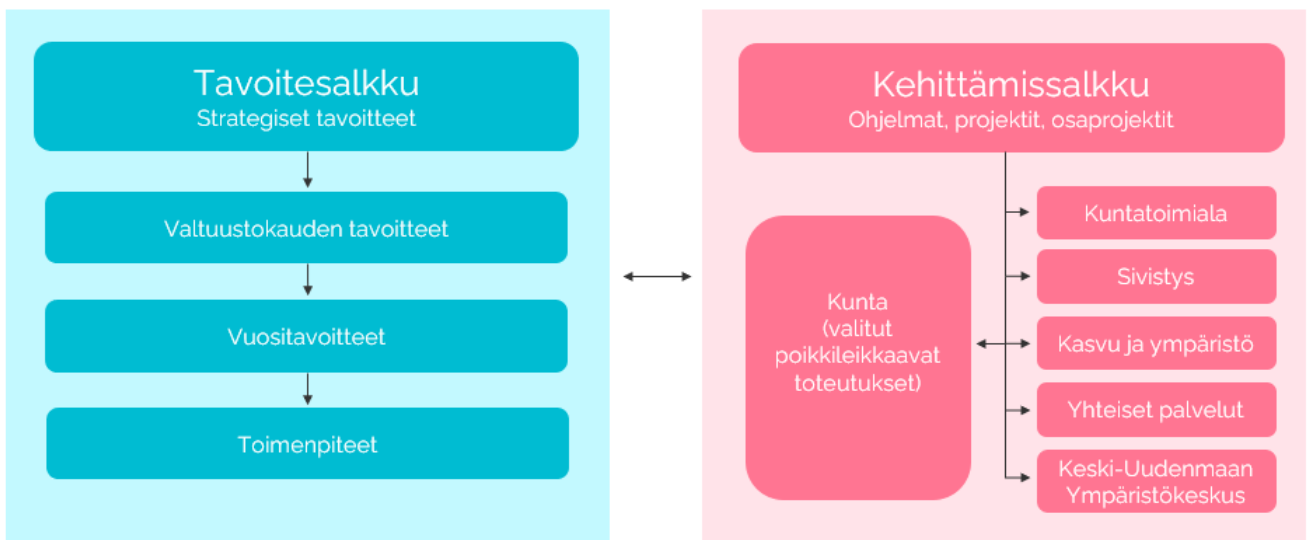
Tavoitesalkku
Strategiset tavoitteet

Valtuustokauden tavoitteet

Vuositavoitteet

Toimenpiteet

Kehittämissalkku
Ohjelmat, projektit, osaprojektit

Kunta (valitut poikkileikkaavat toteutukset)

Kuntatoimiala

Sivistys

Kasvu ja ympäristö

Yhteiset palvelut

Keski-Uudenmaan Ympäristökeskus